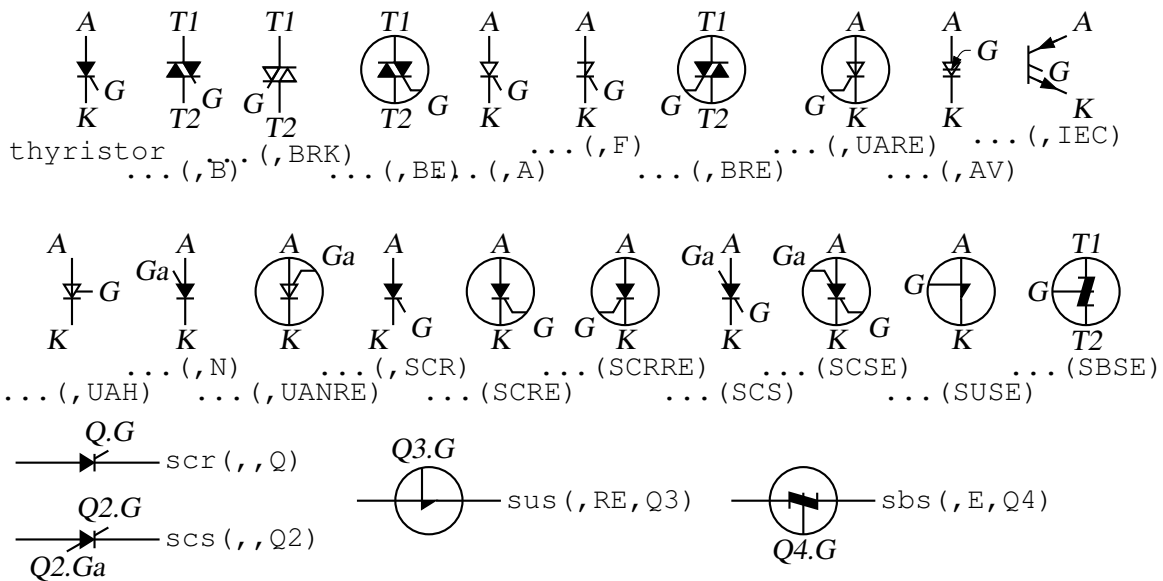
A K G  T1 T2 G  T1 G T2  T1 T2 G  A K G  A K G  T1 G T2  A G K  A G K  A G K

thyristor ...(,B) ...(,BRK) ...(,BE) ...(,A) ...(,F) ...(,BRE) ...(,UARE) ...(,AV) ...(,IEC)

A G K  Ga A K  A Ga K  A K G  A K G  A G K  Ga A G K  Ga A K G  G A K  T1 G T2

...(,UAH) ...(,N) ...(,UANRE) ...(,SCR) ...(SCRE) ...(SCRRE) ...(SCS) ...(SCSE) ...(SUSE) ...(SBSE)

Q.G scr(,,Q)

Q2.G scs(,,Q2) Q2.Ga

Q3.G sus(,RE,Q3)

sbs(,E,Q4) Q4.G